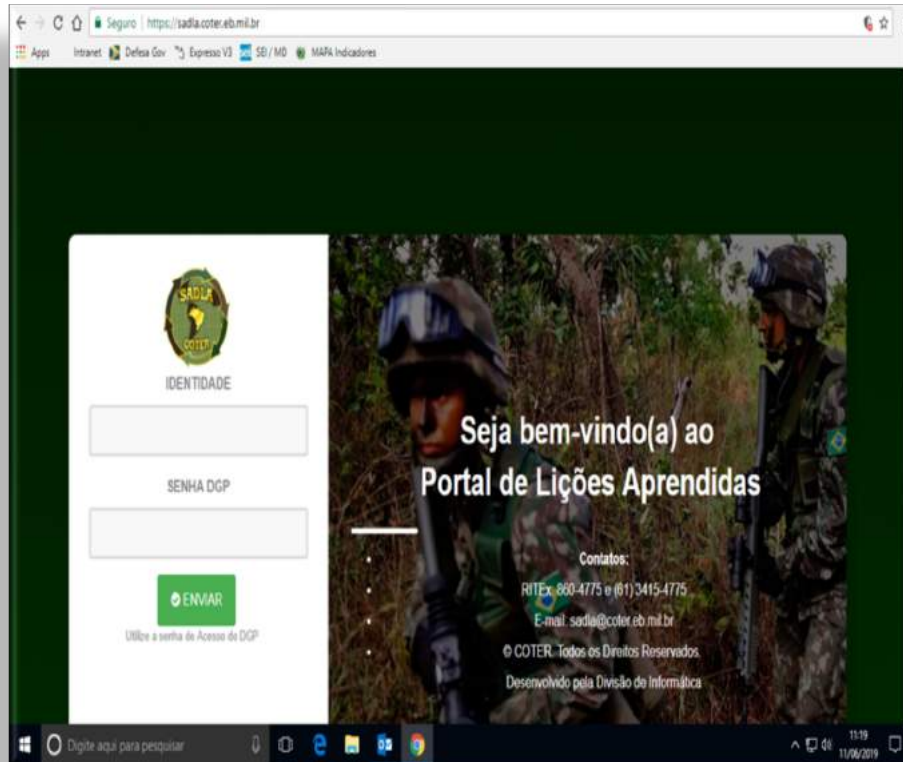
Seguro | https://sadla.coter.eb.mil.br

Apps Intranet Defesa Gov Expresso V3 SEI / MD MAPA Indicadores

SADLA COTER

IDENTIDADE

SENHA DGP

ENVIAR

Utilize a senha de Acesso do DGP

Seja bem-vindo(a) ao Portal de Lições Aprendidas

Contatos:

RITEx 860-4775 e (61) 3415-4775

E-mail: sadla@coter.eb.mil.br

© COTER. Todos os Direitos Reservados.

Desenvolvido pela Divisão de Informática

Digite aqui para pesquisar

11:19 11/06/2019